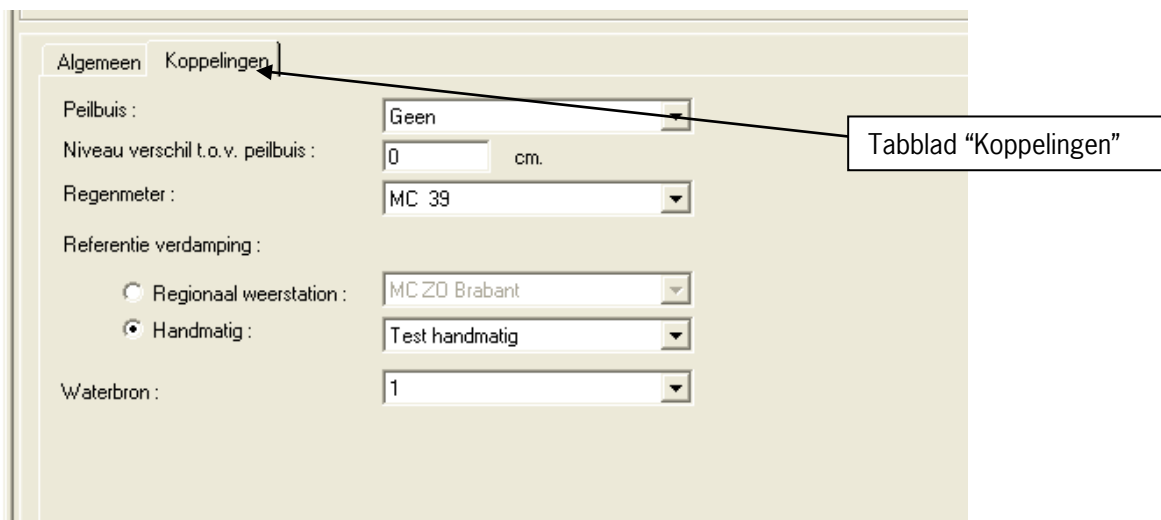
Algemeen Koppelingen

Peilbuis : Geen

Niveau verschil t.o.v. peilbuis : 0 cm.

Regenmeter : MC 39

Referentie verdamping :

Regionaal weerstation : MC ZO Brabant

Handmatig : Test handmatig

Waterbron : 1

Tabblad "Koppelingen"